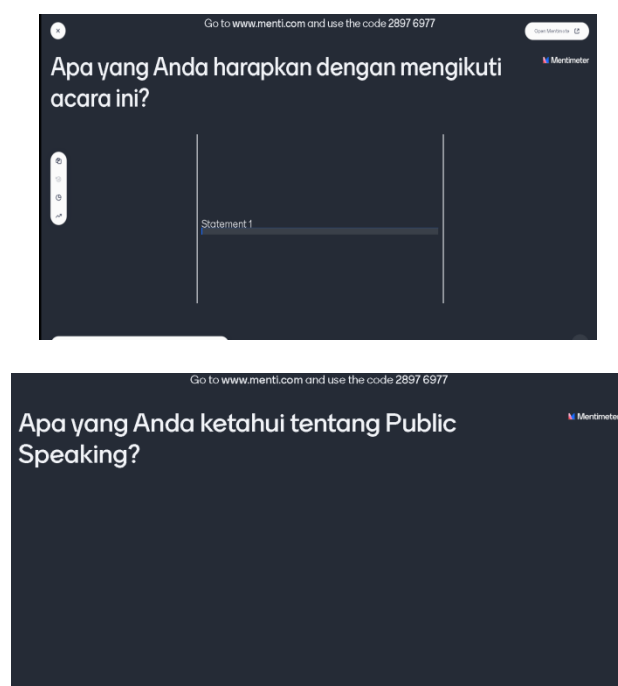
Go to www.menti.com and use the code 2897 6977

Open Mentimeter

Apa yang Anda harapkan dengan mengikuti acara ini?

Mentimeter

Statement 1

Go to www.menti.com and use the code 2897 6977

Apa yang Anda ketahui tentang Public Speaking?

Mentimeter